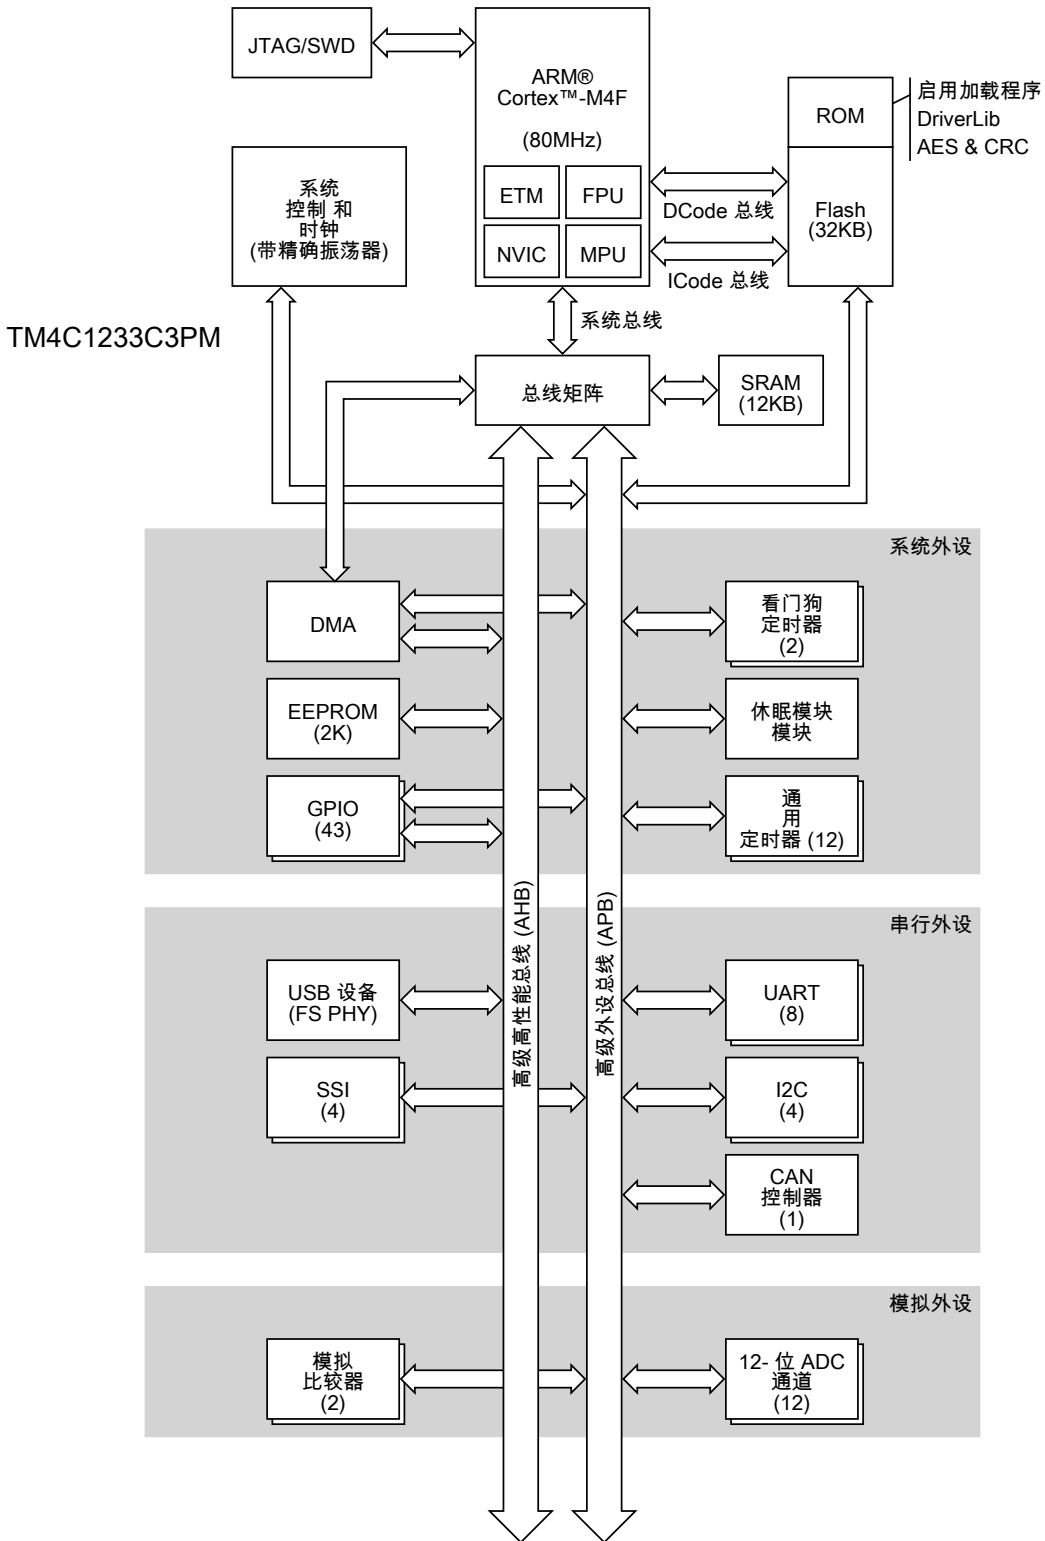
JTAG/SWD

ARM®
Cortex™-M4F
(80MHz)

ETM FPU
NVIC MPU

ROM
启用加载程序
DriverLib
AES & CRC

DCode 总线
Flash
(32KB)
ICode 总线

系统
控制 和
时钟
(带精确振荡器)

TM4C1233C3PM

系统总线

总线矩阵

SRAM
(12KB)

系统外设

DMA

看门狗
定时器
(2)

EEPROM
(2K)

休眠模块
模块

GPIO
(43)

通
用
定时器 (12)

串行外设

高级高性能总线 (AHB)

高级外设总线 (APB)

USB 设备
(FS PHY)

UART
(8)

SSI
(4)

I2C
(4)

CAN
控制器
(1)

模拟外设

模拟
比较器
(2)

12- 位 ADC
通道
(12)